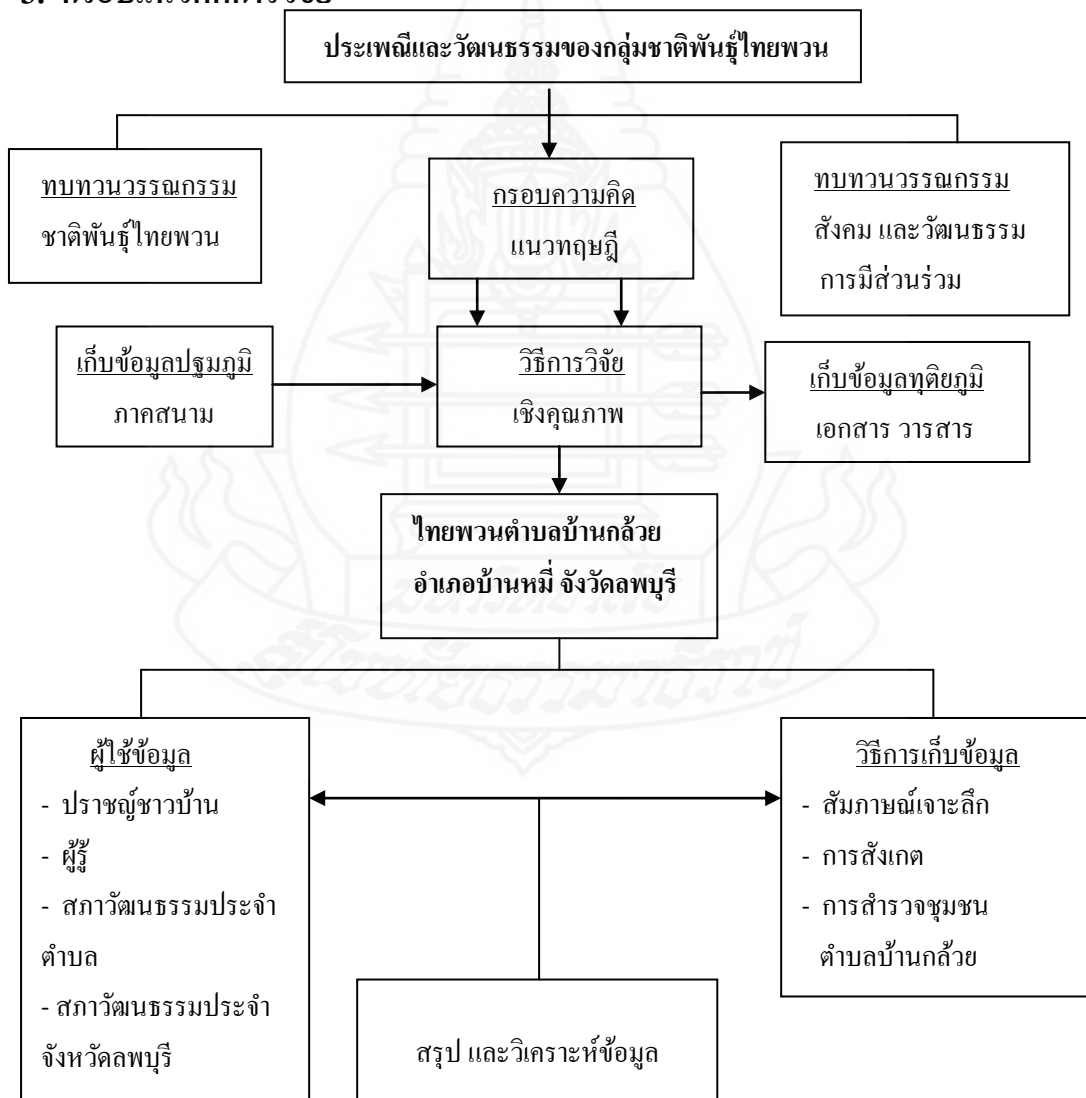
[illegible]

ประเพณีและวัฒนธรรมของกลุ่มชาติพันธุ์ไทยพวน

ทบทวนวรรณกรรม
ชาติพันธุ์ไทยพวน

กรอบความคิด
แนวทฤษฎี

ทบทวนวรรณกรรม
สังคม และวัฒนธรรม
การมีส่วนร่วม

เก็บข้อมูลปฐมภูมิ
ภาคสนาม

วิธีการวิจัย
เชิงคุณภาพ

เก็บข้อมูลทุติยภูมิ
เอกสาร วารสาร

ไทยพวนตำบลบ้านกล้วย
อำเภอบ้านหมี่ จังวัดลพบุรี

ผู้ใช้ข้อมูล
- ปราชญ์ชาวบ้าน
- ผู้รู้
- สภาวัฒนธรรมประจำตำบล
- สภาวัฒนธรรมประจำจังหวัดลพบุรี

วิธีการเก็บข้อมูล
- สัมภาษณ์เจาะลึก
- การสังเกต
- การสำรวจชุมชน ตำบลบ้านกล้วย

สรุป และวิเคราะห์ข้อมูล